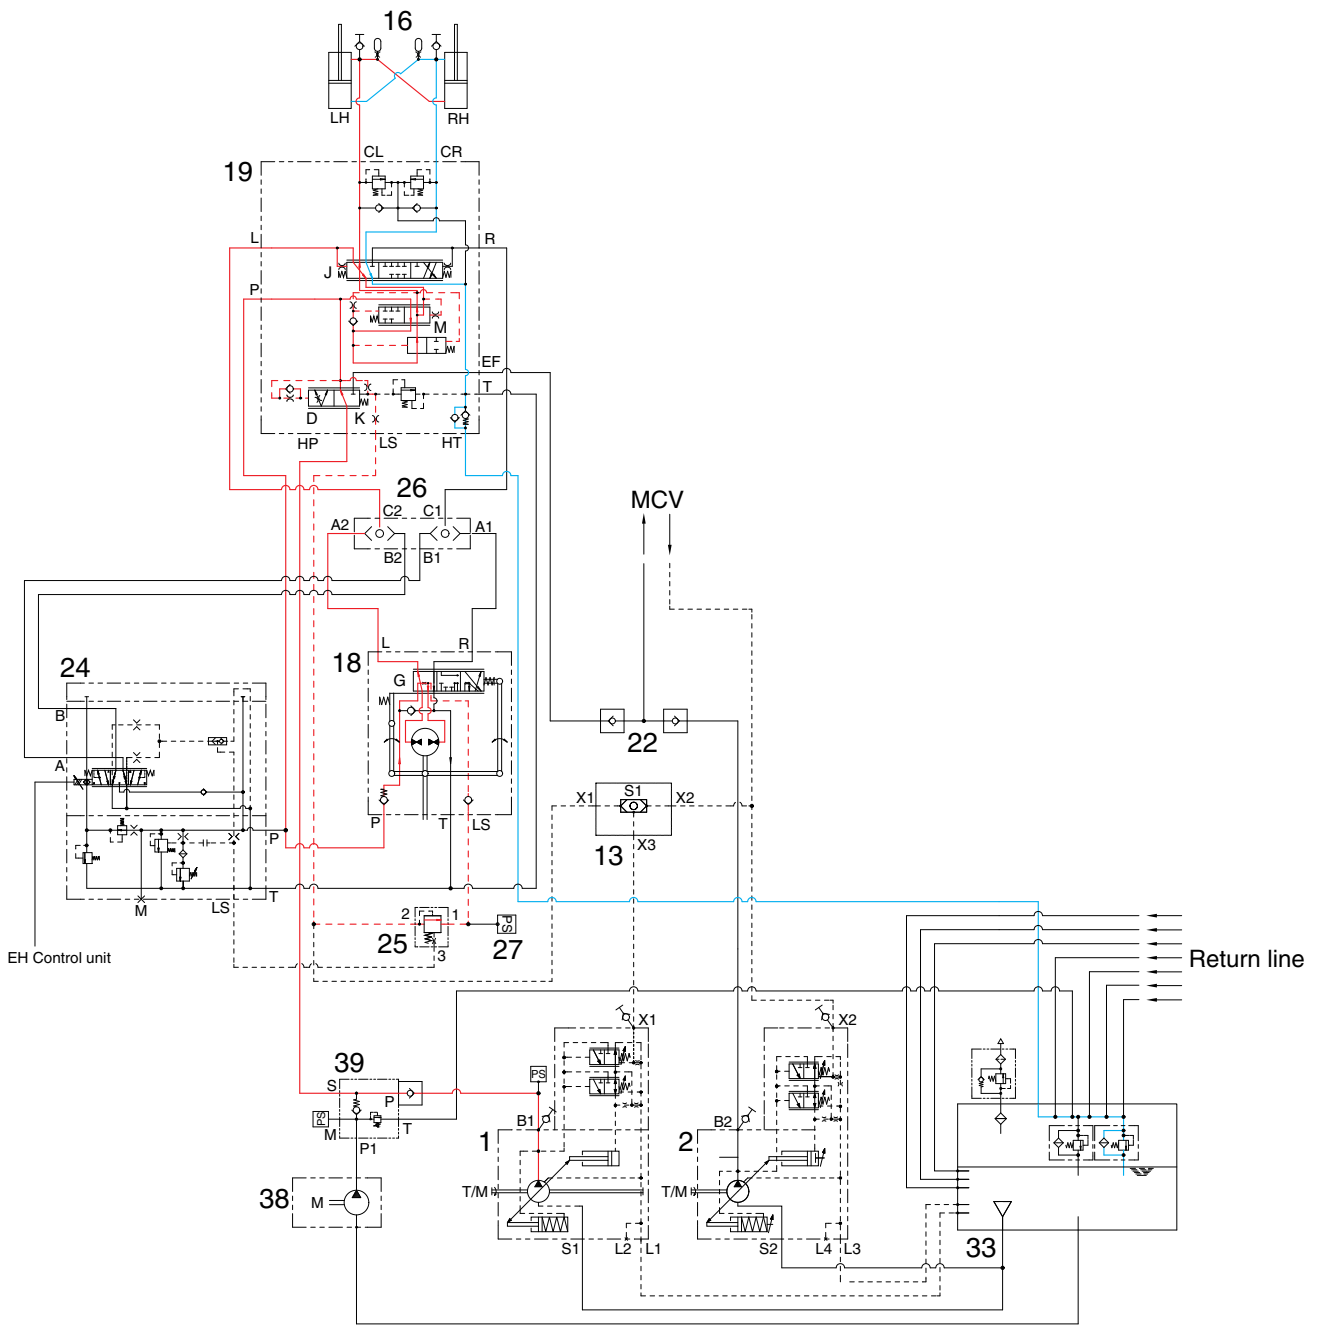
16
LH
RH
CL
CR
19
L
R
J
P
M
EF
T
D
K
HP
LS
HT
26
C2
C1
A2
A1
B2
B1
MCV
L
R
18
G
24
B
A
P
T
M
LS
EH Control unit
22
X1
S1
X2
13
X3
P
T
LS
2
1
25
3
27
PS
Return line
39
S
P
PS
M
T
P1
X1
X2
PS
B1
B2
1
2
T/M
T/M
38
M
S1
L2
L1
S2
L4
L3
33